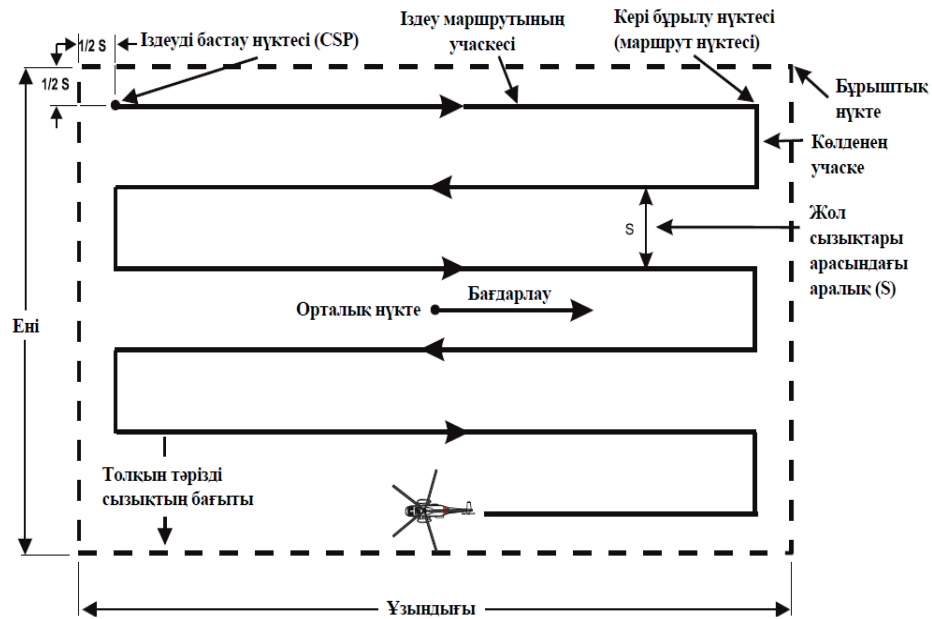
1/2 S

Іздеуді бастау нүктесі (CSP)

Іздеу маршрутының учаскесі

Кері бұрылу нүктесі (маршрут нүктесі)

Бұрыштық нүкте

1/2 S

Көлденең учаске

S

Жол сызықтары арасындағы аралық (S)

Ені

Орталық нүкте

Бағдарлау

Толқын тәрізді сызықтың бағыты

Ұзындығы